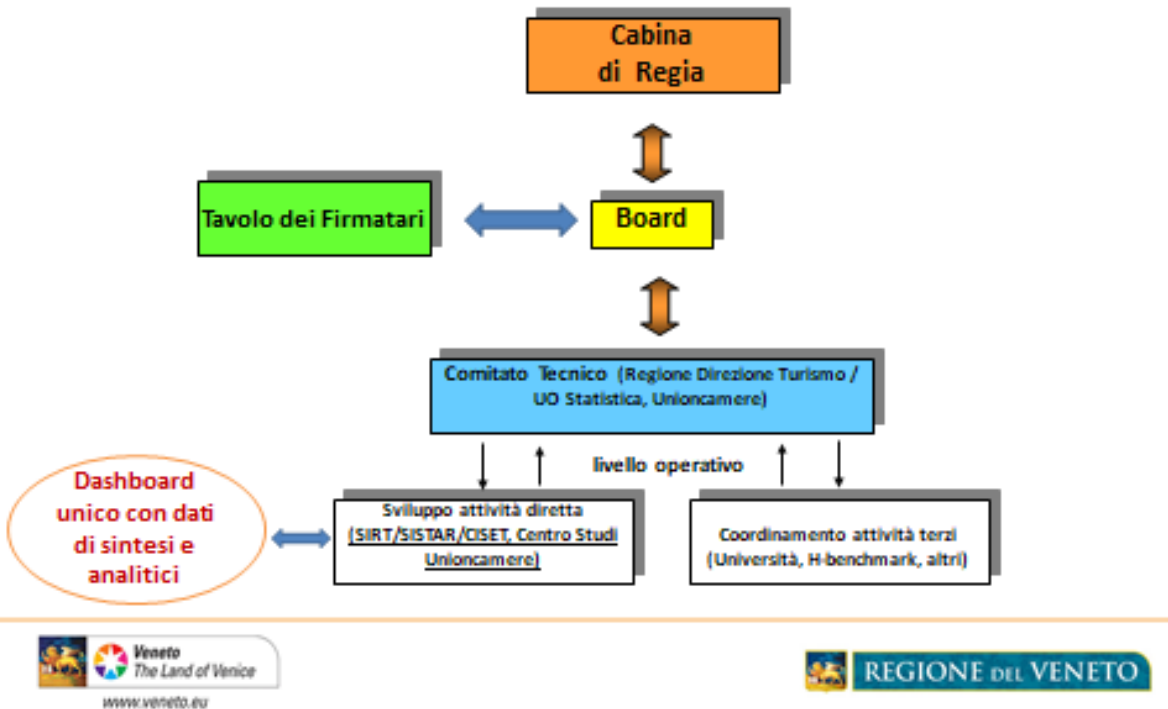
Cabina di Regia

Tavolo dei Firmatari

Board

Comitato Tecnico (Regione Direzione Turismo / UO Statistica, Unioncamere)

livello operativo

Dashboard unico con dati di sintesi e analitici

Sviluppo attività diretta (SIRT/SISTAR/CISET, Centro Studi Unioncamere)

Coordinamento attività terzi (Università, H-benchmark, altri)

Veneto The Land of Venice

www.veneto.eu

REGIONE DEL VENETO